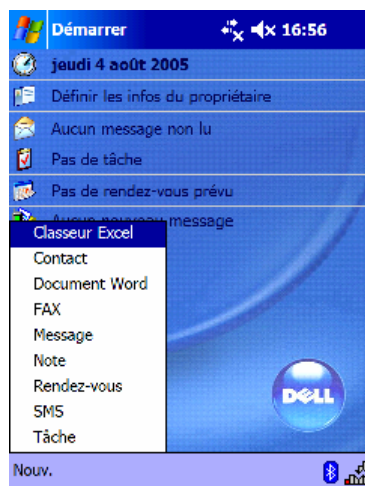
Démarrer 16:56

jeudi 4 août 2005

Définir les infos du propriétaire

Aucun message non lu

Pas de tâche

Pas de rendez-vous prévu

Aucun nouveau message

Classeur Excel
Contact
Document Word
FAX
Message
Note
Rendez-vous
SMS
Tâche

DELL

Nouv.